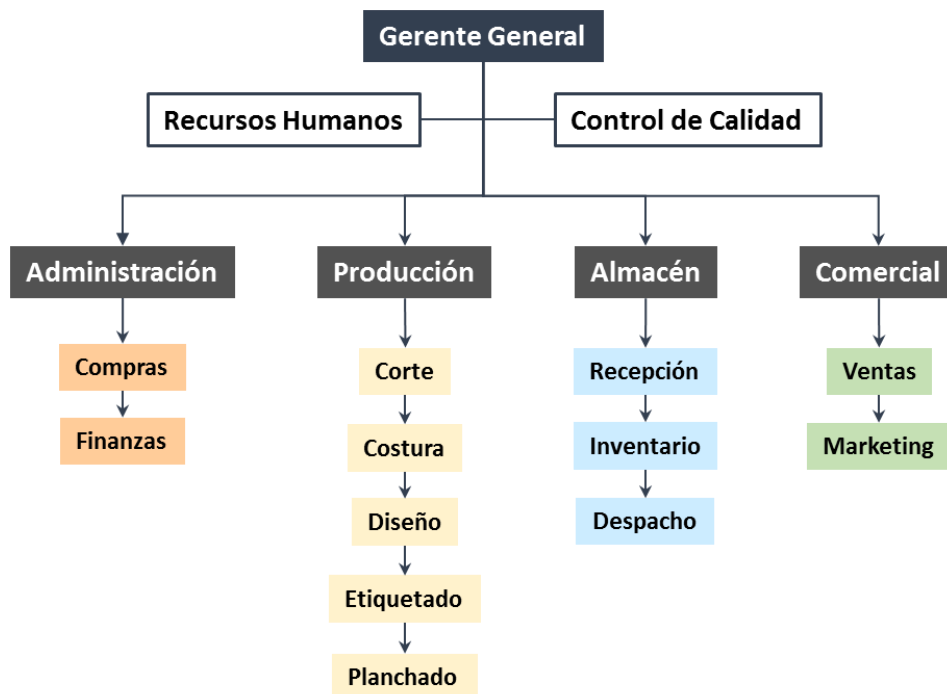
Gerente General

Recursos Humanos

Control de Calidad

Administración

Compras

Finanzas

Producción

Corte

Costura

Diseño

Etiquetado

Planchado

Almacén

Recepción

Inventario

Despacho

Comercial

Ventas

Marketing